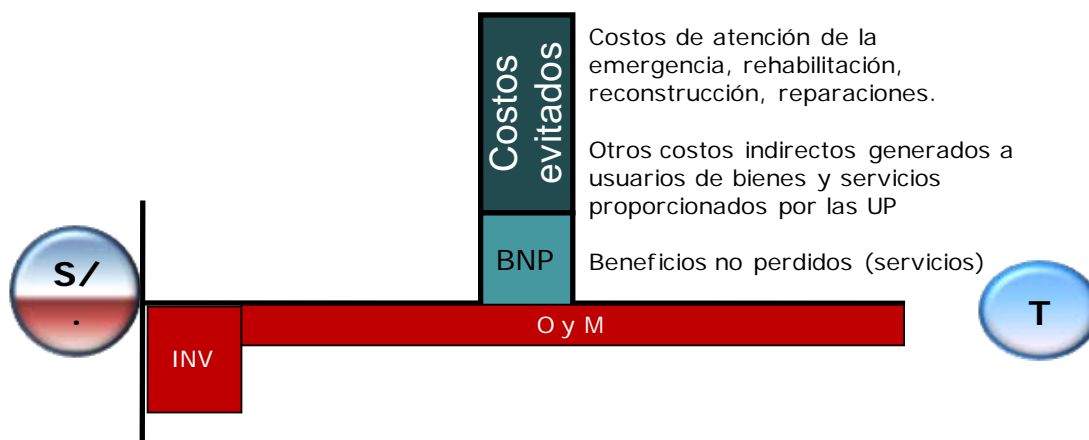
S/.

Costos evitados

Costos de atención de la emergencia, rehabilitación, reconstrucción, reparaciones.

Otros costos indirectos generados a usuarios de bienes y servicios proporcionados por las UP

BNP

Beneficios no perdidos (servicios)

T

O y M

INV